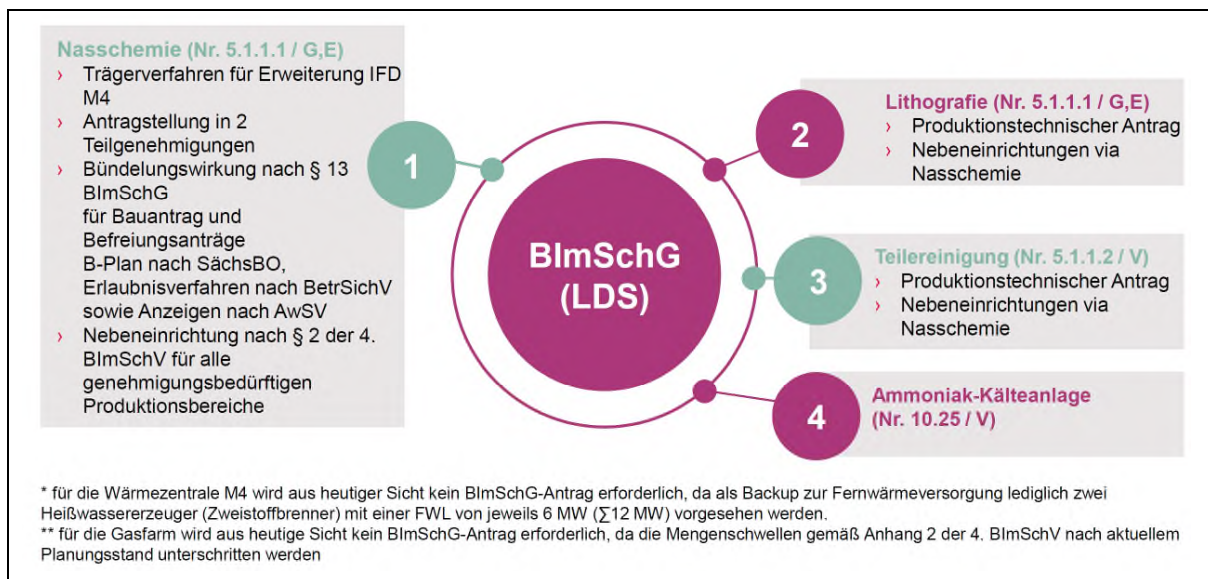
Nasschemie (Nr. 5.1.1.1 / G,E)

› Trägerverfahren für Erweiterung IFD M4
› Antragstellung in 2 Teilgenehmigungen
› Bündelungswirkung nach § 13 BImSchG für Bauantrag und Befreiungsanträge B-Plan nach SächsBO, Erlaubnisverfahren nach BetrSichV sowie Anzeigen nach AwSV
› Nebeneinrichtung nach § 2 der 4. BImSchV für alle genehmigungsbedürftigen Produktionsbereiche

1

BImSchG (LDS)

2

Lithografie (Nr. 5.1.1.1 / G,E)

› Produktionstechnischer Antrag
› Nebeneinrichtungen via Nasschemie

3

Teilereinigung (Nr. 5.1.1.2 / V)

› Produktionstechnischer Antrag
› Nebeneinrichtungen via Nasschemie

4

Ammoniak-Kälteanlage (Nr. 10.25 / V)

* für die Wärmezentrale M4 wird aus heutiger Sicht kein BImSchG-Antrag erforderlich, da als Backup zur Fernwärmeversorgung lediglich zwei Heißwassererzeuger (Zweistoffbrenner) mit einer FWL von jeweils 6 MW (∑12 MW) vorgesehen werden.
** für die Gasfarm wird aus heutige Sicht kein BImSchG-Antrag erforderlich, da die Mengenschwellen gemäß Anhang 2 der 4. BImSchV nach aktuellem Planungsstand unterschritten werden